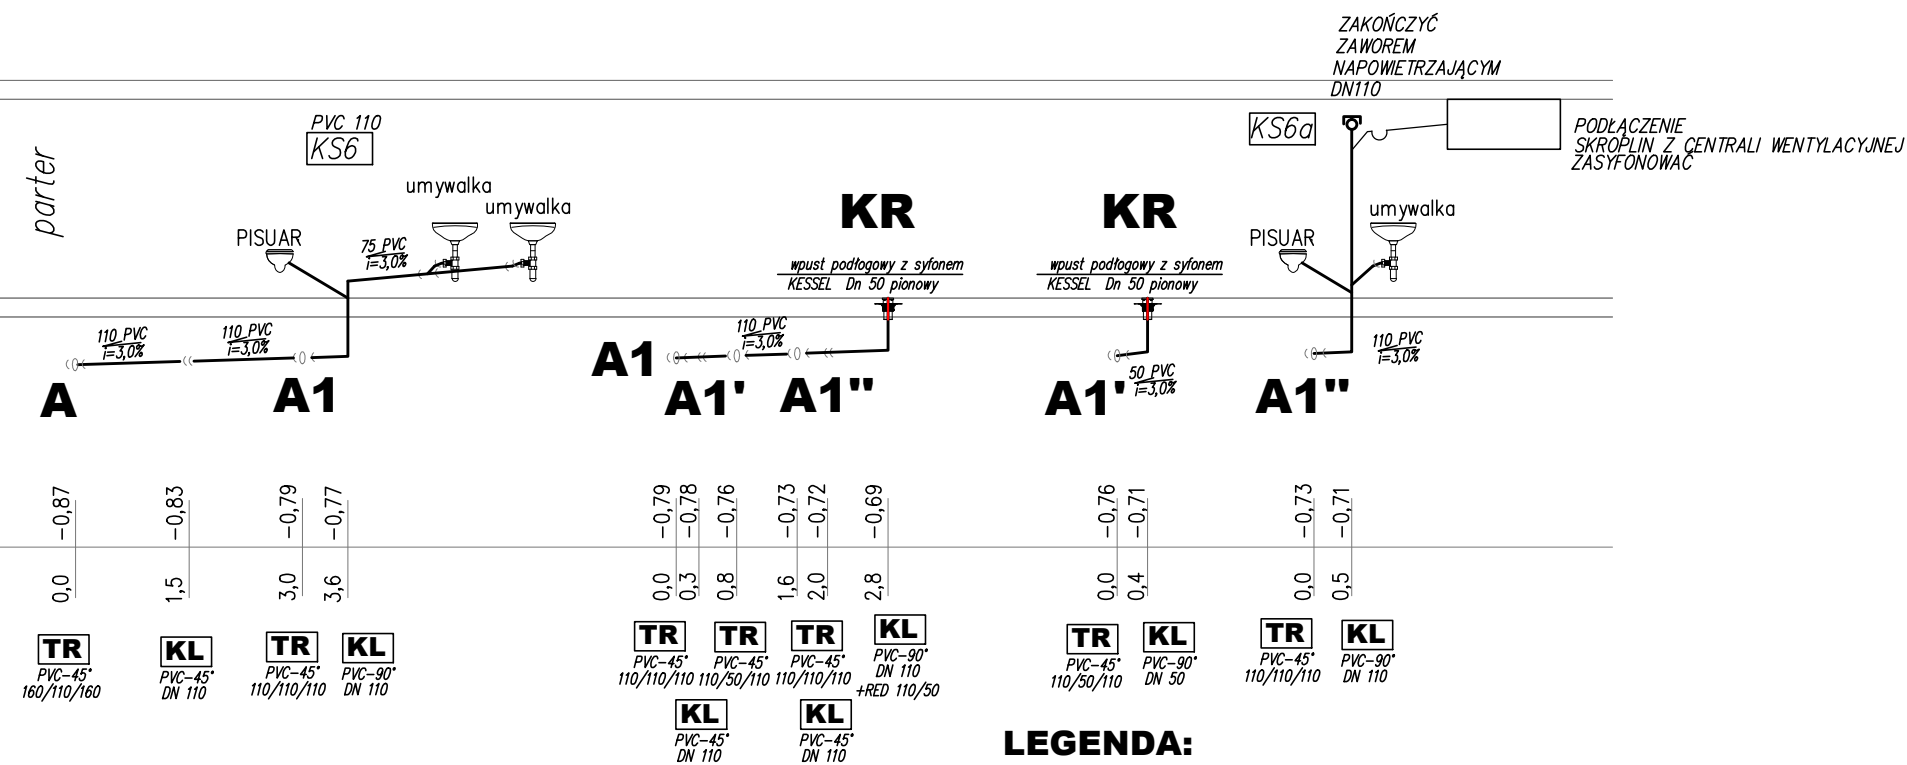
ZAKOŃCZYĆ ZAWOREM NAPOWIETRZAJĄCYM DN110

KS6a

PODŁĄCZENIE SKROPLIN Z CENTRALI WENTYLACYJNEJ ZASYFONOWAĆ

PVC 110
KS6

parter

umywalka
umywalka
PISUAR
75 PVC
i=3,0%

KR
wpust podłogowy z syfonem
KESSEL Dn 50 pionowy

KR
wpust podłogowy z syfonem
KESSEL Dn 50 pionowy

umywalka
PISUAR

110 PVC
i=3,0%
110 PVC
i=3,0%
110 PVC
i=3,0%
50 PVC
i=3,0%
110 PVC
i=3,0%

A
A1
A1
A1'
A1"
A1'
A1"

-0,87 -0,83 -0,79 -0,77 -0,79 -0,78 -0,76 -0,73 -0,72 -0,69 -0,76 -0,71 -0,73 -0,71

0,0 1,5 3,0 3,6 0,0 0,3 0,8 1,6 2,0 2,8 0,0 0,4 0,0 0,5

TR
PVC-45°
160/110/160

KL
PVC-45°
DN 110

TR
PVC-45°
110/110/110

KL
PVC-90°
DN 110

TR
PVC-45°
110/110/110

TR
PVC-45°
110/50/110

TR
PVC-45°
110/110/110

KL
PVC-90°
DN 110
+RED 110/50

KL
PVC-45°
DN 110

KL
PVC-45°
DN 110

TR
PVC-45°
110/50/110

KL
PVC-90°
DN 50

TR
PVC-45°
110/110/110

KL
PVC-90°
DN 110

LEGENDA: